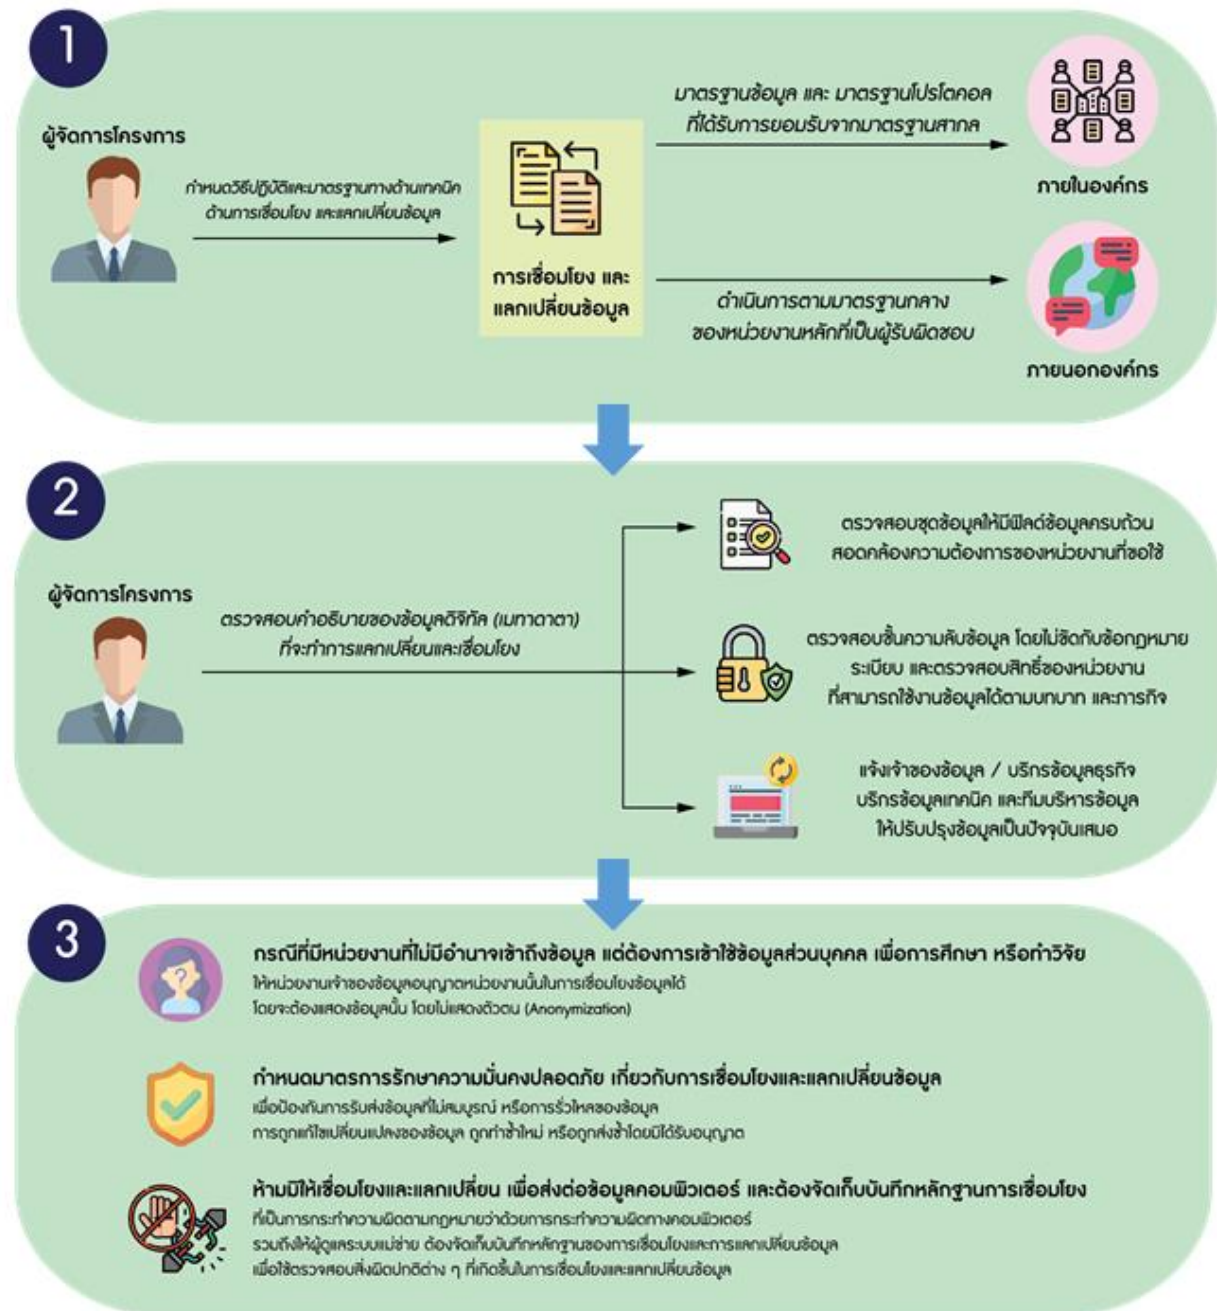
1

ผู้จัดการโครงการ

กำหนดวิธีปฏิบัติและมาตรฐานทางด้านเทคนิค ด้านการเชื่อมโยง และแลกเปลี่ยนข้อมูล

การเชื่อมโยง และ แลกเปลี่ยนข้อมูล

มาตรฐานข้อมูล และ มาตรฐานโปรโตคอล ที่ได้รับการยอมรับจากมาตรฐานสากล

ภายในองค์กร

ดำเนินการตามมาตรฐานกลาง ของหน่วยงานหลักที่เป็นผู้รับผิดชอบ

ภายนอกองค์กร

2

ผู้จัดการโครงการ

ตรวจสอบคำอธิบายของข้อมูลดิจิทัล (เมทาดาตา) ที่จะทำการแลกเปลี่ยนและเชื่อมโยง

ตรวจสอบชุดข้อมูลให้มีฟิลด์ข้อมูลครบถ้วน สอดคล้องความต้องการของหน่วยงานที่ขอใช้

ตรวจสอบชั้นความลับข้อมูล โดยไม่ขัดกับข้อกฎหมาย ระเบียบ และตรวจสอบสิทธิ์ของหน่วยงาน ที่สามารถใช้งานข้อมูลได้ตามบทบาท และภารกิจ

แจ้งเจ้าของข้อมูล / บริกรข้อมูลธุรกิจ บริกรข้อมูลเทคนิค และทีมบริหารข้อมูล ให้ปรับปรุงข้อมูลเป็นปัจจุบันเสมอ

3

กรณีที่มีหน่วยงานที่ไม่มีอำนาจเข้าถึงข้อมูล แต่ต้องการเข้าใช้ข้อมูลส่วนบุคคล เพื่อการศึกษา หรือทำวิจัย
ให้หน่วยงานเจ้าของข้อมูลอนุญาตหน่วยงานนั้นในการเชื่อมโยงข้อมูลได้
โดยจะต้องแสดงข้อมูลนั้น โดยไม่แสดงตัวตน (Anonymization)

กำหนดมาตรการรักษาความมั่นคงปลอดภัย เกี่ยวกับการเชื่อมโยงและแลกเปลี่ยนข้อมูล
เพื่อป้องกันการรับส่งข้อมูลที่ไม่สมบูรณ์ หรือการรั่วไหลของข้อมูล
การถูกแก้ไขเปลี่ยนแปลงของข้อมูล ถูกทำซ้ำใหม่ หรือถูกส่งซ้ำโดยมิได้รับอนุญาต

ห้ามมิให้เชื่อมโยงและแลกเปลี่ยน เพื่อส่งต่อข้อมูลคอมพิวเตอร์ และต้องจัดเก็บบันทึกหลักฐานการเชื่อมโยง
ที่เป็นการกระทำความผิดตามกฎหมายว่าด้วยการกระทำความผิดทางคอมพิวเตอร์
รวมถึงให้ผู้ดูแลระบบเครือข่าย ต้องจัดเก็บบันทึกหลักฐานของการเชื่อมโยงและการแลกเปลี่ยนข้อมูล
เพื่อใช้ตรวจสอบสิ่งผิดปกติต่าง ๆ ที่เกิดขึ้นในการเชื่อมโยงและแลกเปลี่ยนข้อมูล